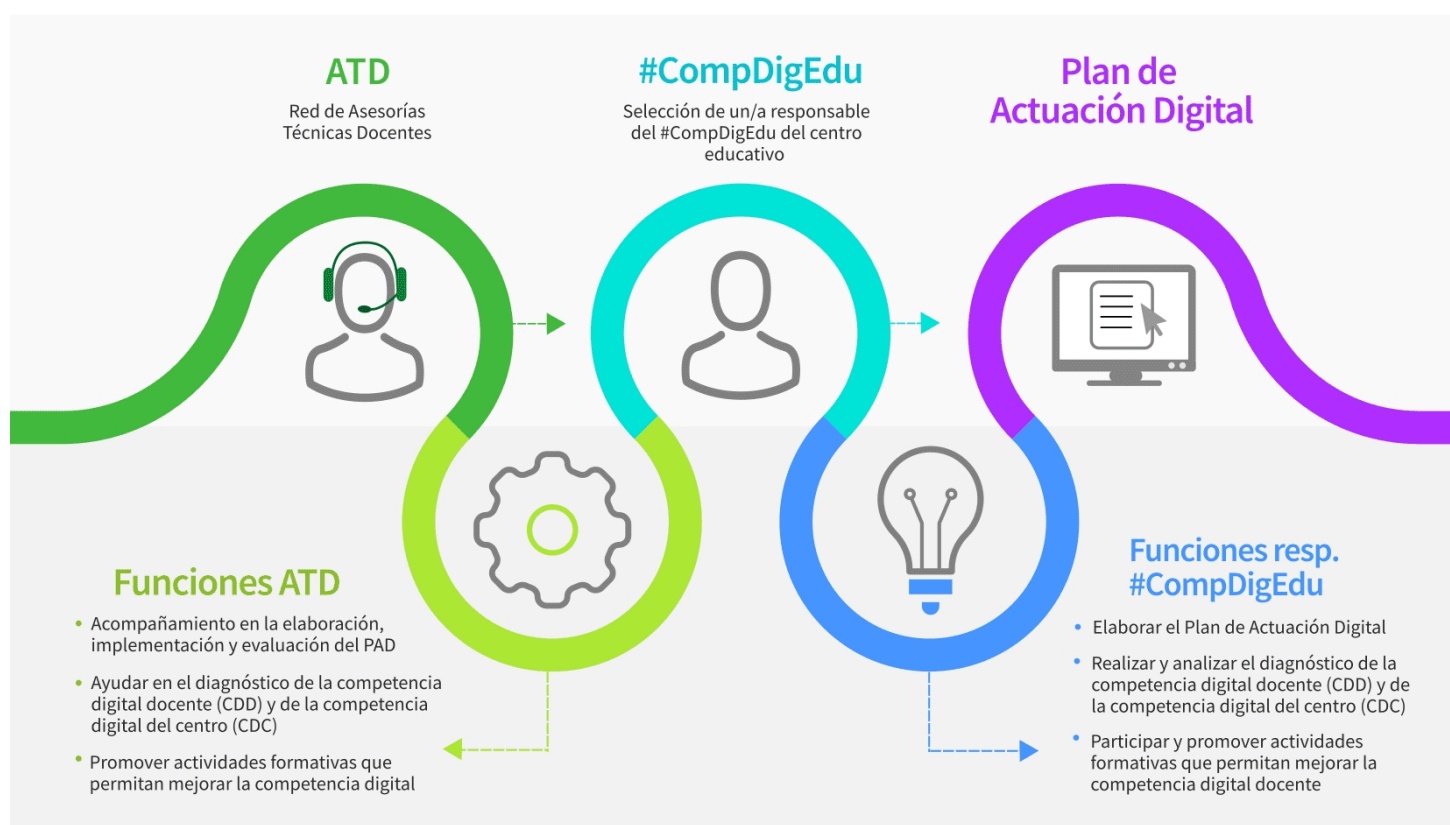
ATD
Red de Asesorías Técnicas Docentes

#CompDigEdu
Selección de un/a responsable del #CompDigEdu del centro educativo

Plan de Actuación Digital

Funciones ATD
• Acompañamiento en la elaboración, implementación y evaluación del PAD
• Ayudar en el diagnóstico de la competencia digital docente (CDD) y de la competencia digital del centro (CDC)
• Promover actividades formativas que permitan mejorar la competencia digital

Funciones resp. #CompDigEdu
• Elaborar el Plan de Actuación Digital
• Realizar y analizar el diagnóstico de la competencia digital docente (CDD) y de la competencia digital del centro (CDC)
• Participar y promover actividades formativas que permitan mejorar la competencia digital docente